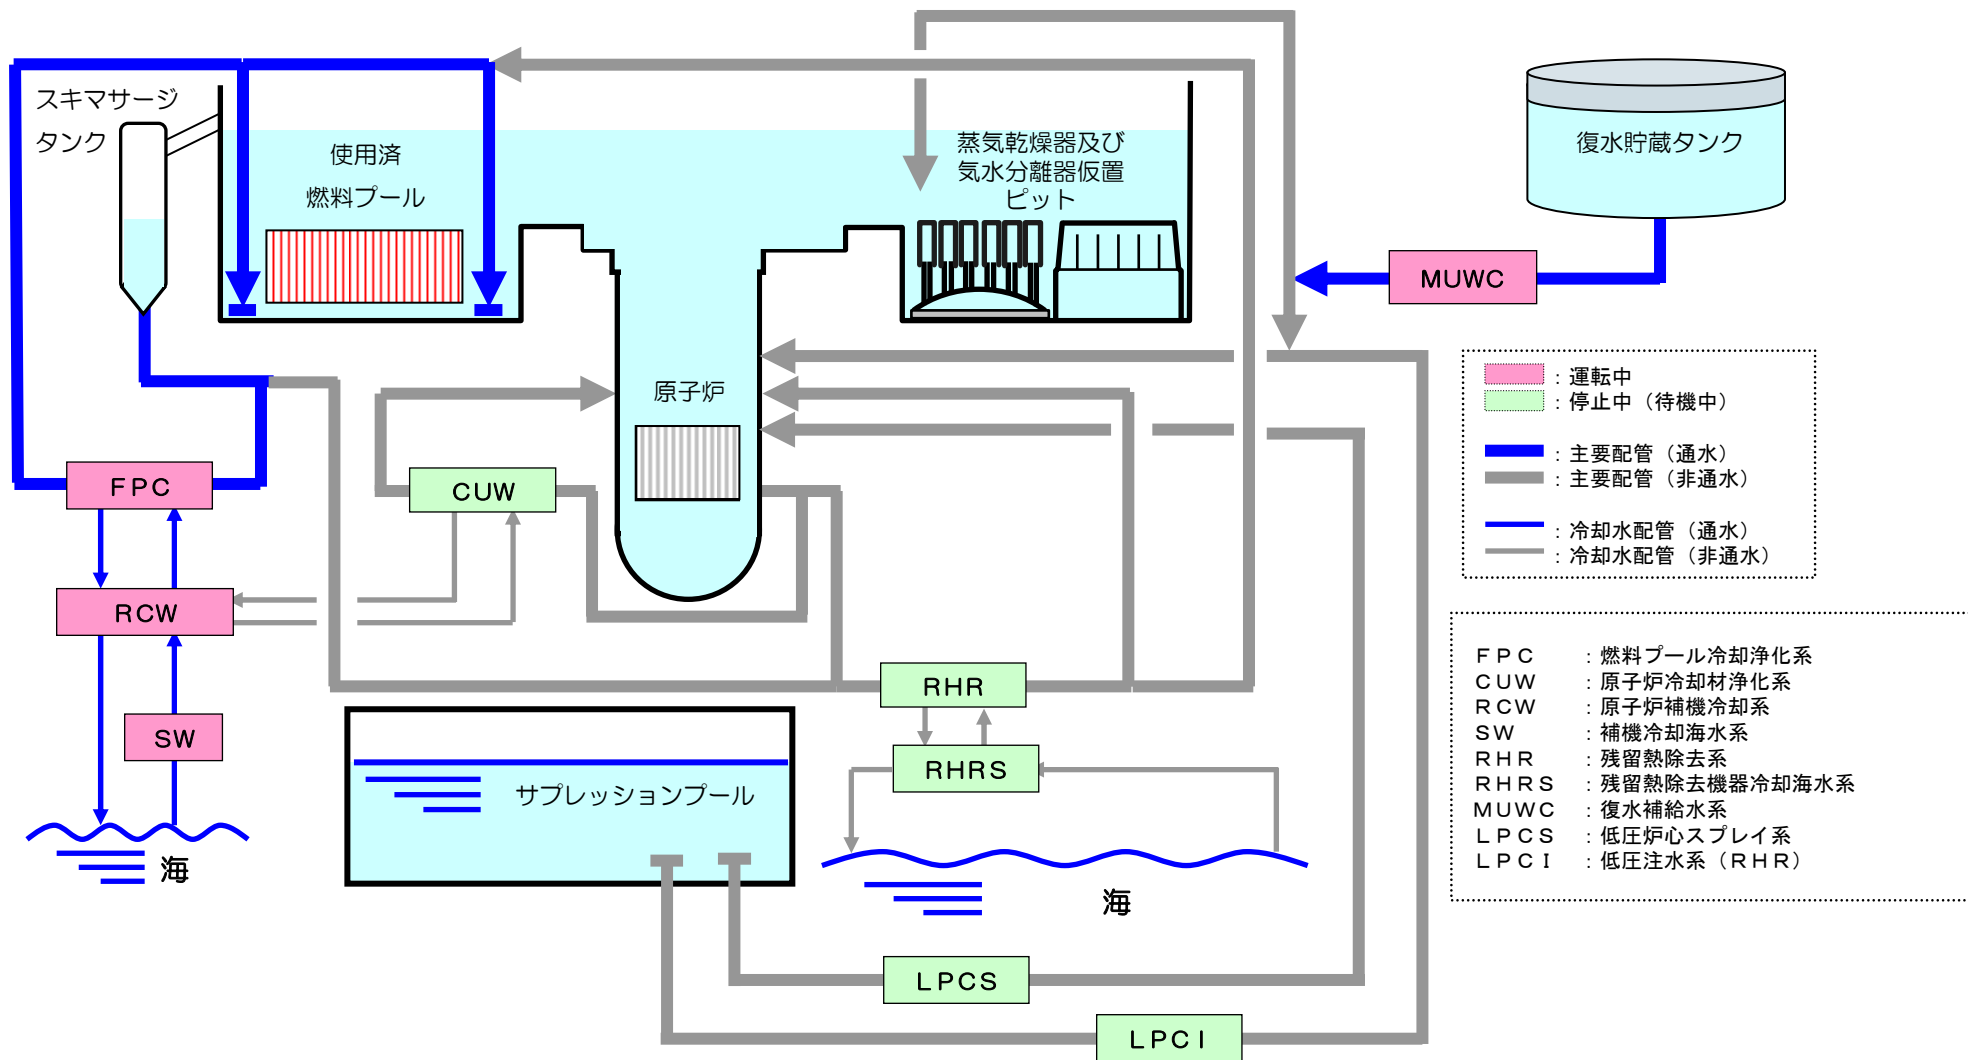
スキマサージ
タンク

使用済
燃料プール

蒸気乾燥器及び
気水分離器仮置
ピット

復水貯蔵タンク

MUWC

原子炉

FPC

CUW

RCW

SW

海

RHR

RHRS

サプレッションプール

海

LPCS

LPCI

：運転中
：停止中（待機中）

：主要配管（通水）
：主要配管（非通水）

：冷却水配管（通水）
：冷却水配管（非通水）

| | |
|---|---|
| FPC | ：燃料プール冷却浄化系 |
| CUW | ：原子炉冷却材浄化系 |
| RCW | ：原子炉補機冷却系 |
| SW | ：補機冷却海水系 |
| RHR | ：残留熱除去系 |
| RHRS | ：残留熱除去機器冷却海水系 |
| MUWC | ：復水補給水系 |
| LPCS | ：低圧炉心スプレイ系 |
| LPCI | ：低圧注水系（RHR） |